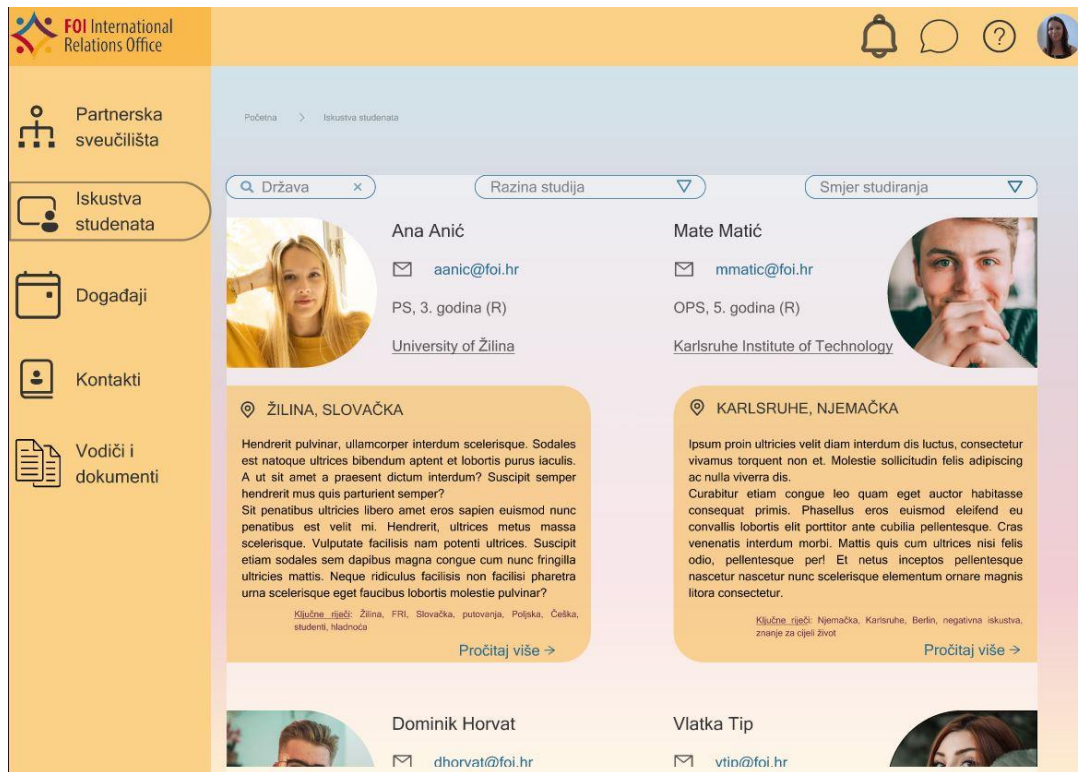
FOI International Relations Office

Partnerska sveučilišta

Iskustva studenata

Događaji

Kontakti

Vodiči i dokumenti

Početna > Iskustva studenata

Država ×

Razina studija

Smjer studiranja

Ana Anić

aanic@foi.hr

PS, 3. godina (R)

University of Žilina

Mate Matić

mmatic@foi.hr

OPS, 5. godina (R)

Karlsruhe Institute of Technology

ŽILINA, SLOVAČKA

Hendrerit pulvinar, ullamcorper interdum scelerisque. Sodales est natoque ultrices bibendum aptent et lobortis purus iaculis. A ut sit amet a praesent dictum interdum? Suscipit semper hendrerit mus quis parturient semper?
Sit penatibus ultricies libero amet eros sapien euismod nunc penatibus est velit mi. Hendrerit, ultrices metus massa scelerisque. Vulputate facilisis nam potenti ultrices. Suscipit etiam sodales sem dapibus magna congue cum nunc fringilla ultricies mattis. Neque ridiculus facilisis non facilisi pharetra urna scelerisque eget faucibus lobortis molestie pulvinar?

Ključne riječi: Žilina, FRI, Slovačka, putovanja, Poljska, Češka, studenti, hladnoća

Pročitaj više →

KARLSRUHE, NJEMAČKA

Ipsum proin ultricies velit diam interdum dis luctus, consectetur vivamus torquent non et. Molestie sollicitudin felis adipiscing ac nulla viverra dis.
Curabitur etiam congue leo quam eget auctor habitasse consequat primis. Phasellus eros euismod eleifend eu convallis lobortis elit porttitor ante cubilia pellentesque. Cras venenatis interdum morbi. Mattis quis cum ultrices nisi felis odio, pellentesque per! Et netus inceptos pellentesque nascetur nascetur nunc scelerisque elementum ornare magnis litora consectetur.

Ključne riječi: Njemačka, Karlsruhe, Berlin, negativna iskustva, znanje za cijeli život

Pročitaj više →

Dominik Horvat

dhorvat@foi.hr

Vlatka Tip

vtip@foi.hr